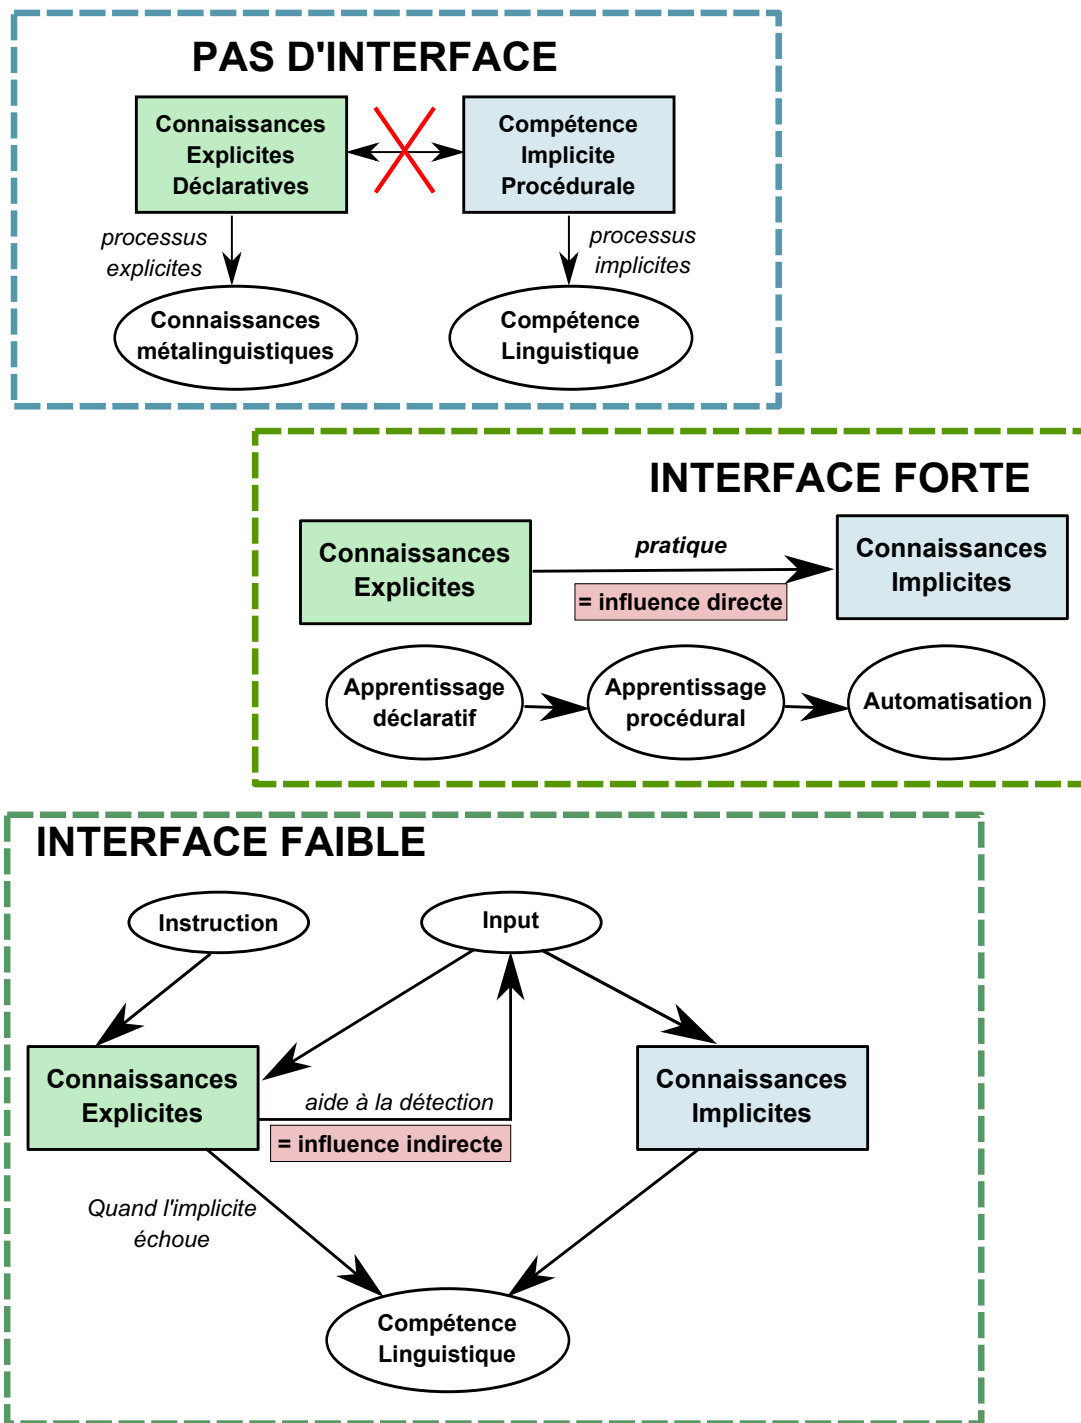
PAS D'INTERFACE

Connaissances Explicites Déclaratives

Compétence Implicite Procédurale

processus explicites

processus implicites

Connaissances métalinguistiques

Compétence Linguistique

INTERFACE FORTE

Connaissances Explicites

pratique

= influence directe

Connaissances Implicites

Apprentissage déclaratif

Apprentissage procédural

Automatisation

INTERFACE FAIBLE

Instruction

Input

Connaissances Explicites

aide à la détection

= influence indirecte

Connaissances Implicites

Quand l'implicite échoue

Compétence Linguistique